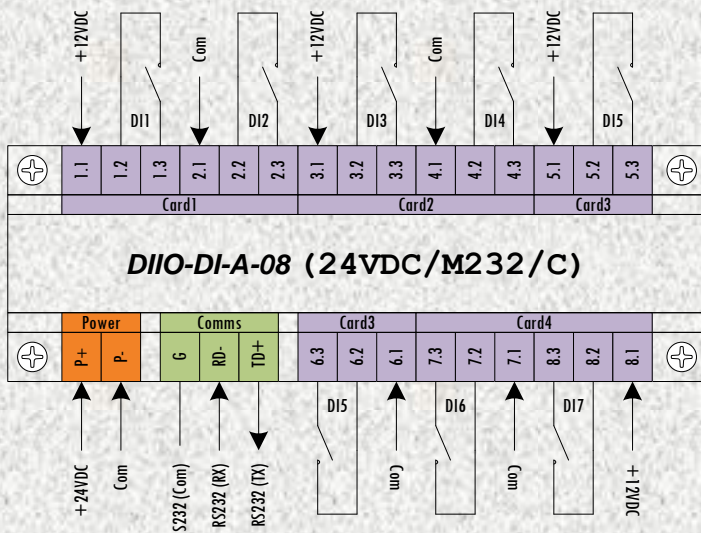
+12VDC
Com
+12VDC
Com
+12VDC

DI1
DI2
DI3
DI4
DI5

| 1.1 | 1.2 | 1.3 | 2.1 | 2.2 | 2.3 | 3.1 | 3.2 | 3.3 | 4.1 | 4.2 | 4.3 | 5.1 | 5.2 | 5.3 |
|---|---|---|---|---|---|---|---|---|---|---|---|---|---|---|
| Card1 | | | | | | Card2 | | | | | | Card3 | | |

DIIO-DI-A-08 (24VDC/M232/C)

| Power | | Comms | | | Card3 | | | Card4 | | | | | |
|---|---|---|---|---|---|---|---|---|---|---|---|---|---|
| P+ | P- | G | RD- | TD+ | 6.3 | 6.2 | 6.1 | 7.3 | 7.2 | 7.1 | 8.3 | 8.2 | 8.1 |

DI5
DI6
DI7

+24VDC
Com
S232 (Com)
RS232 (RX)
RS232 (TX)
Com
Com
+12VDC